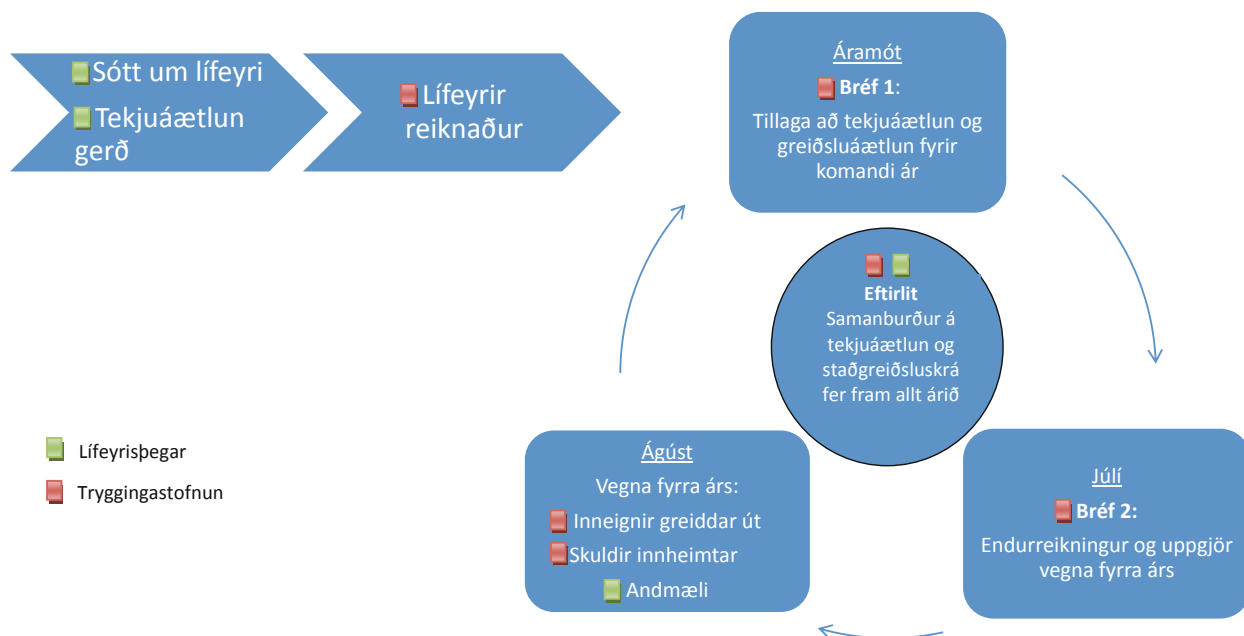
Sótt um lífeyri
Tekjuáætlun gerð

Lífeyrir reiknaður

Áramót
Bréf 1:
Tillaga að tekjuáætlun og greiðsluáætlun fyrir komandi ár

Eftirlit
Samanburður á tekjuáætlun og staðgreiðsluskrá fer fram allt árið

Júlí
Bréf 2:
Endurreikningur og uppgjör vegna fyrra árs

Ágúst
Vegna fyrra árs:
Inneignir greiddar út
Skuldir innheimtar
Andmæli

Lífeyrisþegar
Tryggingastofnun